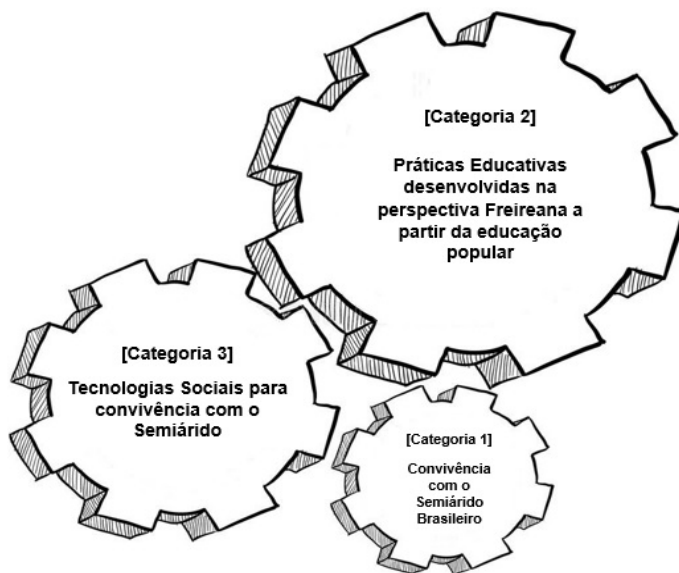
[Categoria 2]

Práticas Educativas desenvolvidas na perspectiva Freireana a partir da educação popular

[Categoria 3]

Tecnologias Sociais para convivência com o Semiárido

[Categoria 1]

Convivência com o Semiárido Brasileiro